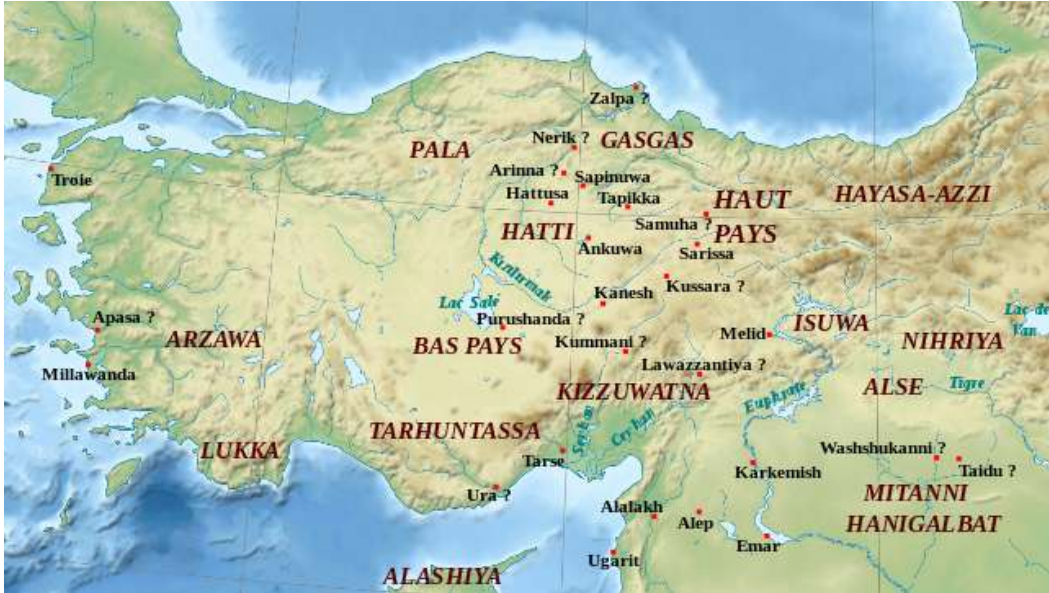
Zalpa ?
Nerik ?
GASGAS
PALA
Arinna ?
Sapinuwa
Troie
Hattusa
Tapikka
HAUT PAYS
HAYASA-AZZI
Samuha ?
HATTI
Ankuwa
Sarissa
Kızılırmak
Lac Salé
Kanesh
Kussara ?
Lac de Van
Apasa ?
Purushanda ?
Melid
ISUWA
ARZAWA
BAS PAYS
Kummani ?
NIHRIYA
Millawanda
Lawazzantiya ?
ALSE
Tigre
KIZZUWATNA
Euphrate
Seyhan
Ceyhan
TARHUNTASSA
LUKKA
Washshukanni ?
Tarse
Taidu ?
Karkemish
Ura ?
MITANNI
Alalakh
Alep
HANIGALBAT
Emar
Ugarit
ALASHIYA